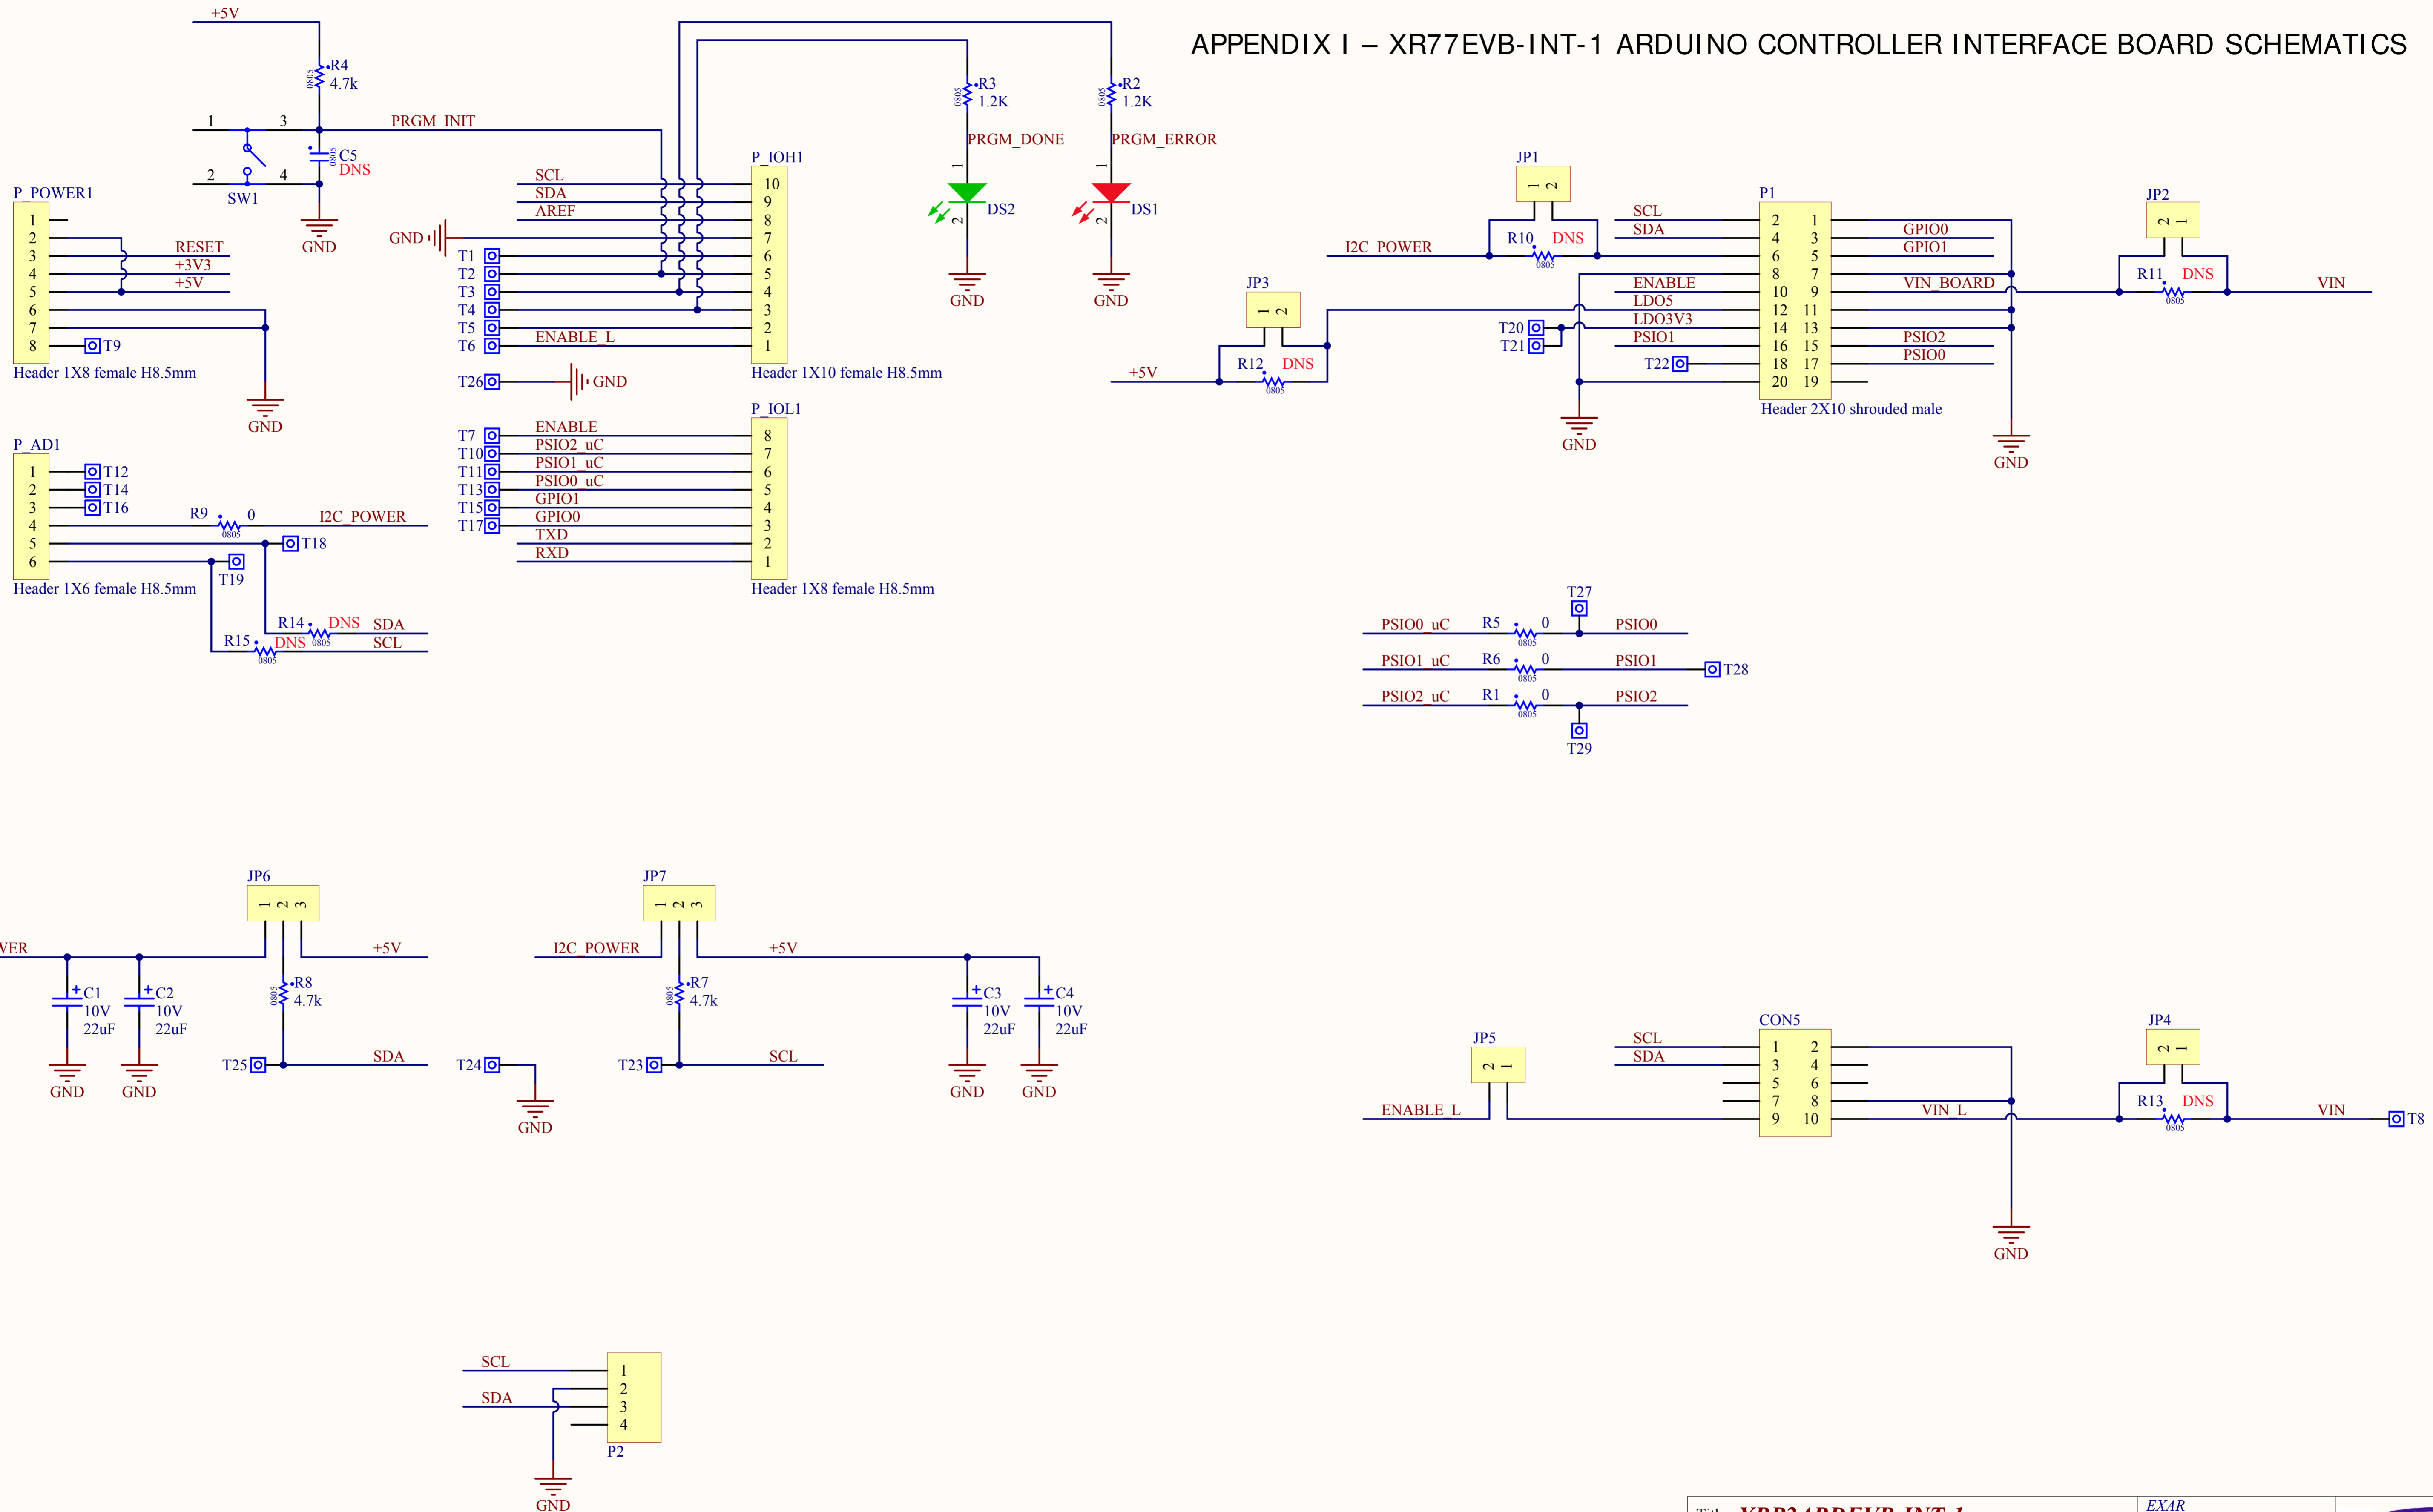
APPENDIX I – XR77EVB-INT-1 ARDUINO CONTROLLER INTERFACE BOARD SCHEMATICS

+5V
R4
4.7k
0805
1
3
PRGM_INIT
C5
DNS
0805
2
4
SW1
GND

P_POWER1
1
2
3
4
5
6
7
8
RESET
+3V3
+5V
T9
Header 1X8 female H8.5mm
GND

P_IOH1
SCL
SDA
AREF
GND
T1
T2
T3
T4
T5
T6
ENABLE_L
10
9
8
7
6
5
4
3
2
1
Header 1X10 female H8.5mm
T26
GND

R3
1.2K
0805
PRGM_DONE
1
DS2
2
GND

R2
1.2K
0805
PRGM_ERROR
1
DS1
2
GND

P_IOL1
ENABLE
PSIO2_uC
PSIO1_uC
PSIO0_uC
GPIO1
GPIO0
TXD
RXD
T7
T10
T11
T13
T15
T17
8
7
6
5
4
3
2
1
Header 1X8 female H8.5mm

P_AD1
1
2
3
4
5
6
T12
T14
T16
R9
0
0805
I2C_POWER
T18
T19
Header 1X6 female H8.5mm
R14
DNS
0805
SDA
R15
DNS
0805
SCL

JP1
1 2
R10
DNS
0805
I2C_POWER
JP3
1 2
R12
DNS
0805
+5V

P1
SCL
SDA
ENABLE
LDO5
LDO3V3
PSIO1
T20
T21
T22
2 1
4 3
6 5
8 7
10 9
12 11
14 13
16 15
18 17
20 19
GPIO0
GPIO1
VIN_BOARD
PSIO2
PSIO0
Header 2X10 shrouded male
GND
GND

JP2
2 1
R11
DNS
0805
VIN

T27
PSIO0_uC
R5
0
0805
PSIO0
PSIO1_uC
R6
0
0805
PSIO1
T28
PSIO2_uC
R1
0
0805
PSIO2
T29

JP6
1 2 3
WER
+5V
C1
10V
22uF
C2
10V
22uF
R8
4.7k
0805
T25
SDA
GND
GND
T24
GND

JP7
1 2 3
I2C_POWER
+5V
R7
4.7k
0805
T23
SCL
C3
10V
22uF
C4
10V
22uF
GND
GND

JP5
2 1
ENABLE_L
CON5
SCL
SDA
1 2
3 4
5 6
7 8
9 10
VIN_L
JP4
2 1
R13
DNS
0805
VIN
T8
GND

SCL
SDA
1
2
3
4
P2
GND

EXAR